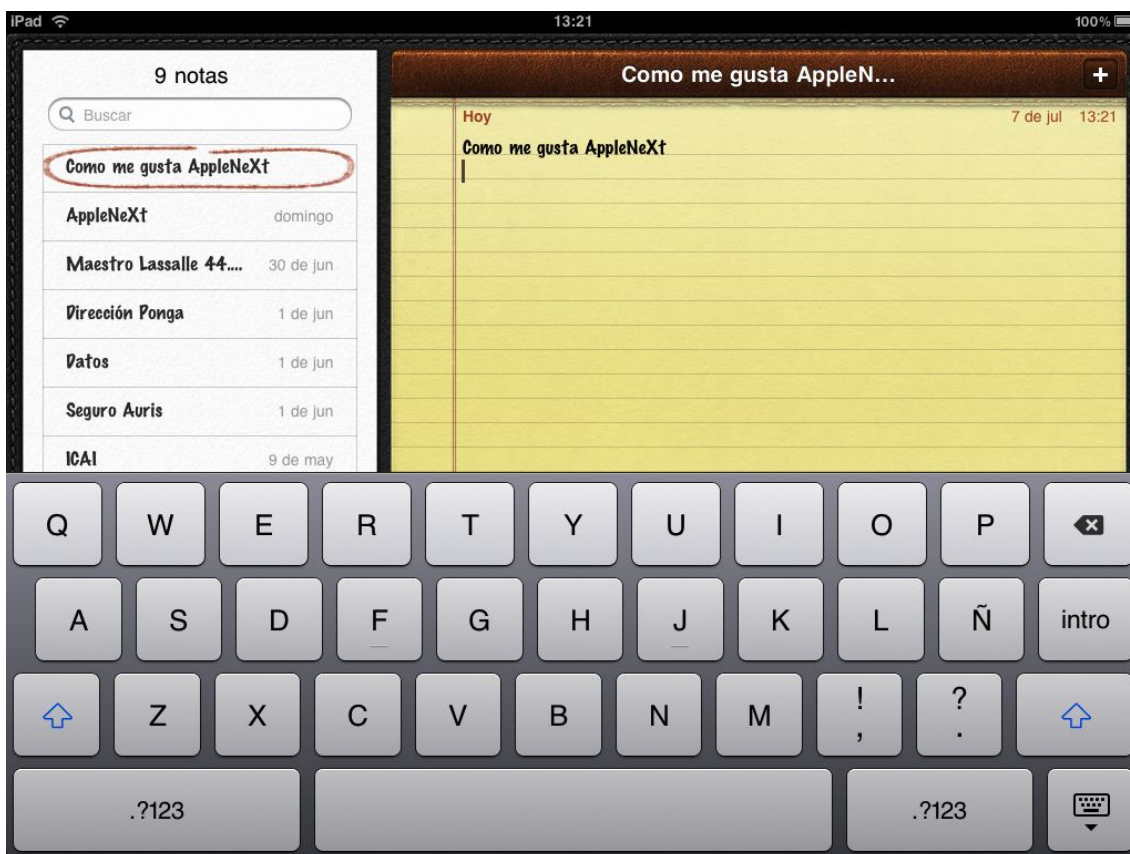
iPad 13:21 100%

9 notas

Buscar

Como me gusta AppleNeXt

AppleNeXt domingo

Maestro Lassalle 44.... 30 de jun

Dirección Ponga 1 de jun

Datos 1 de jun

Seguro Auris 1 de jun

ICAI 9 de may

Como me gusta AppleN...

+

Hoy 7 de jul 13:21

Como me gusta AppleNeXt

Q W E R T Y U I O P

A S D F G H J K L Ñ intro

Z X C V B N M ! , ? .

.?123 .?123